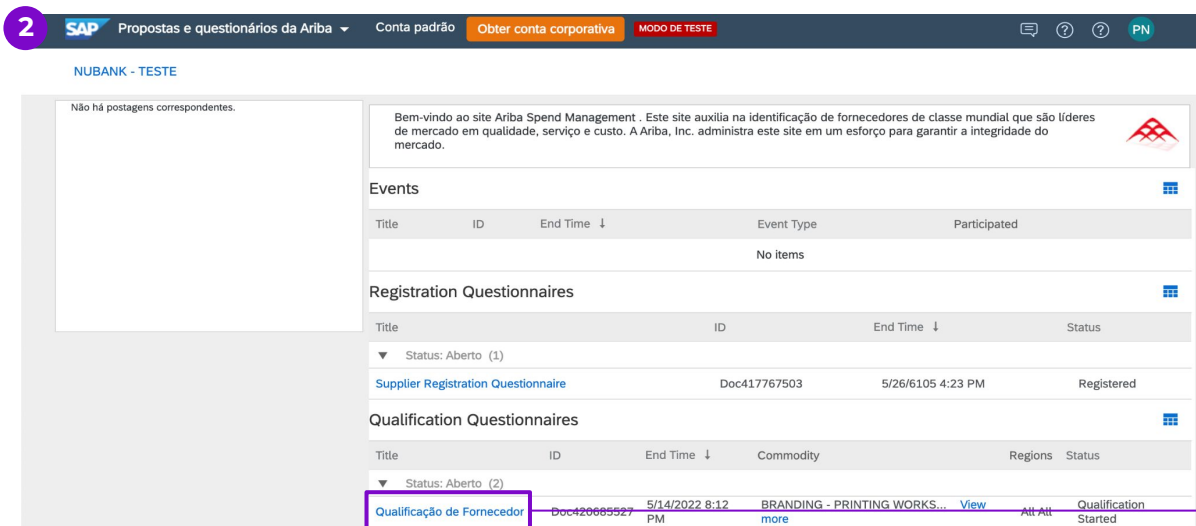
2

SAP Propostas e questionários da Ariba ▾ Conta padrão Obter conta corporativa MODO DE TESTE PN

NUBANK - TESTE

Não há postagens correspondentes.

Bem-vindo ao site Ariba Spend Management . Este site auxilia na identificação de fornecedores de classe mundial que são líderes de mercado em qualidade, serviço e custo. A Ariba, Inc. administra este site em um esforço para garantir a integridade do mercado.

Events

| Title | ID | End Time ↓ | Event Type | Participated |
|---|---|---|---|---|
| | | | No items | |

Registration Questionnaires

| Title | ID | End Time ↓ | Status |
|---|---|---|---|
| ▼ Status: Aberto (1) | | | |
| Supplier Registration Questionnaire | Doc417767503 | 5/26/6105 4:23 PM | Registered |

Qualification Questionnaires

| Title | ID | End Time ↓ | Commodity | Regions | Status |
|---|---|---|---|---|---|
| ▼ Status: Aberto (2) | | | | | |
| Qualificação de Fornecedor | Doc420685527 | 5/14/2022 8:12 PM | BRANDING - PRINTING WORKS... View more | All All | Qualification Started |